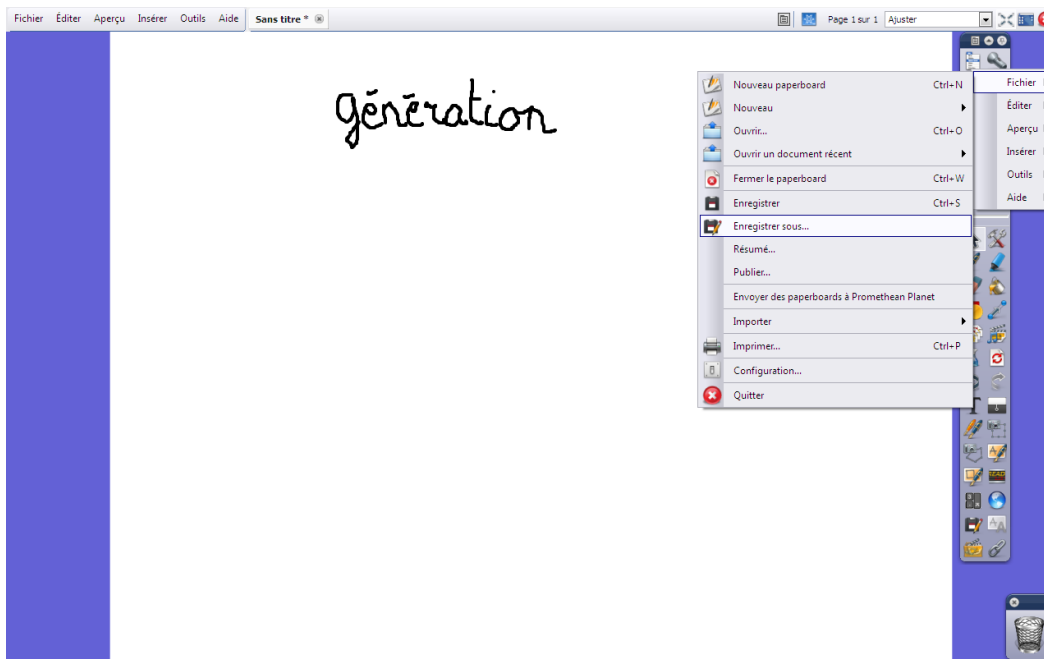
Fichier Éditer Aperçu Insérer Outils Aide Sans titre *

Page 1 sur 1 Ajuster

génération

Nouveau paperboard Ctrl+N
Nouveau
Ouvrir... Ctrl+O
Ouvrir un document récent
Fermer le paperboard Ctrl+W
Enregistrer Ctrl+S
Enregistrer sous...
Résumé...
Publier...
Envoyer des paperboards à Promethean Planet
Importer
Imprimer... Ctrl+P
Configuration...
Quitter

Fichier
Éditer
Aperçu
Insérer
Outils
Aide